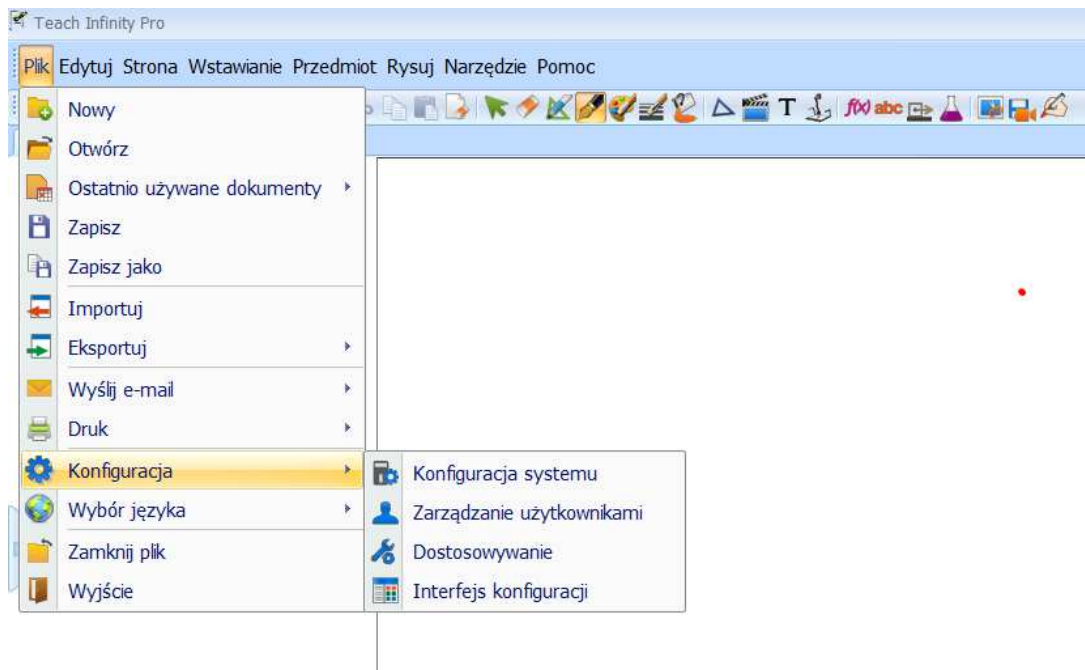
Teach Infinity Pro

Plik Edytuj Strona Wstawianie Przedmiot Rysuj Narzędzie Pomoc

T $f(x)$ abc

Nowy
Otwórz
Ostatnio używane dokumenty
Zapisz
Zapisz jako
Importuj
Eksportuj
Wyślij e-mail
Druk
Konfiguracja
Wybór języka
Zamknij plik
Wyjście

Konfiguracja systemu
Zarządzanie użytkownikami
Dostosowywanie
Interfejs konfiguracji